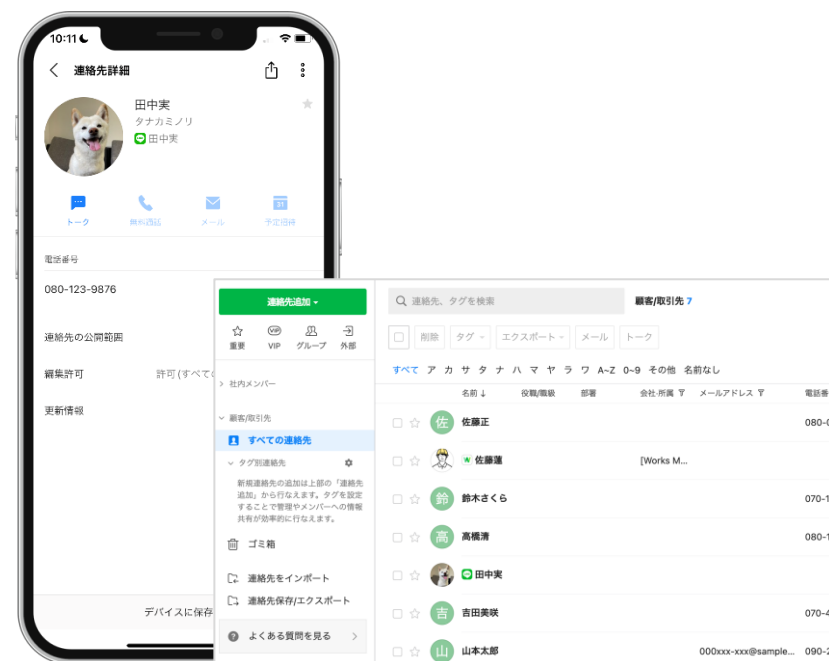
10:11

連絡先詳細

田中実
タナカミノリ
田中実

トーク 無料通話 メール 予定招待

電話番号
080-123-9876

連絡先の公開範囲

編集許可 許可 (すべての

更新情報

デバイスに保存

連絡先追加

重要 VIP グループ 外部

> 社内メンバー

顧客/取引先
すべての連絡先

タグ別連絡先

新規連絡先の追加は上部の「連絡先追加」から行なえます。タグを設定することで管理やメンバーへの情報共有が効率的に行なえます。

ゴミ箱

連絡先をインポート
連絡先保存/エクスポート

よくある質問を見る

連絡先、タグを検索

顧客/取引先 7

削除 タグ エクスポート メール トーク

すべて ア カ サ タ ナ ハ マ ヤ ラ ワ A~Z 0~9 その他 名前なし

| | 名前 ↓ | 役職/職級 | 部署 | 会社・所属 | メールアドレス | 電話番 |
|---|---|---|---|---|---|---|
| 佐 | 佐藤正 | | | | | 080-0 |
| | 佐藤蓮 | | | [Works M... | | |
| 鈴 | 鈴木さくら | | | | | 070-1 |
| 高 | 高橋清 | | | | | 080-1 |
| | 田中実 | | | | | |
| 吉 | 吉田美咲 | | | | | 070-4 |
| 山 | 山本太郎 | | | | 000xxx-xxx@sample... | 090-2 |